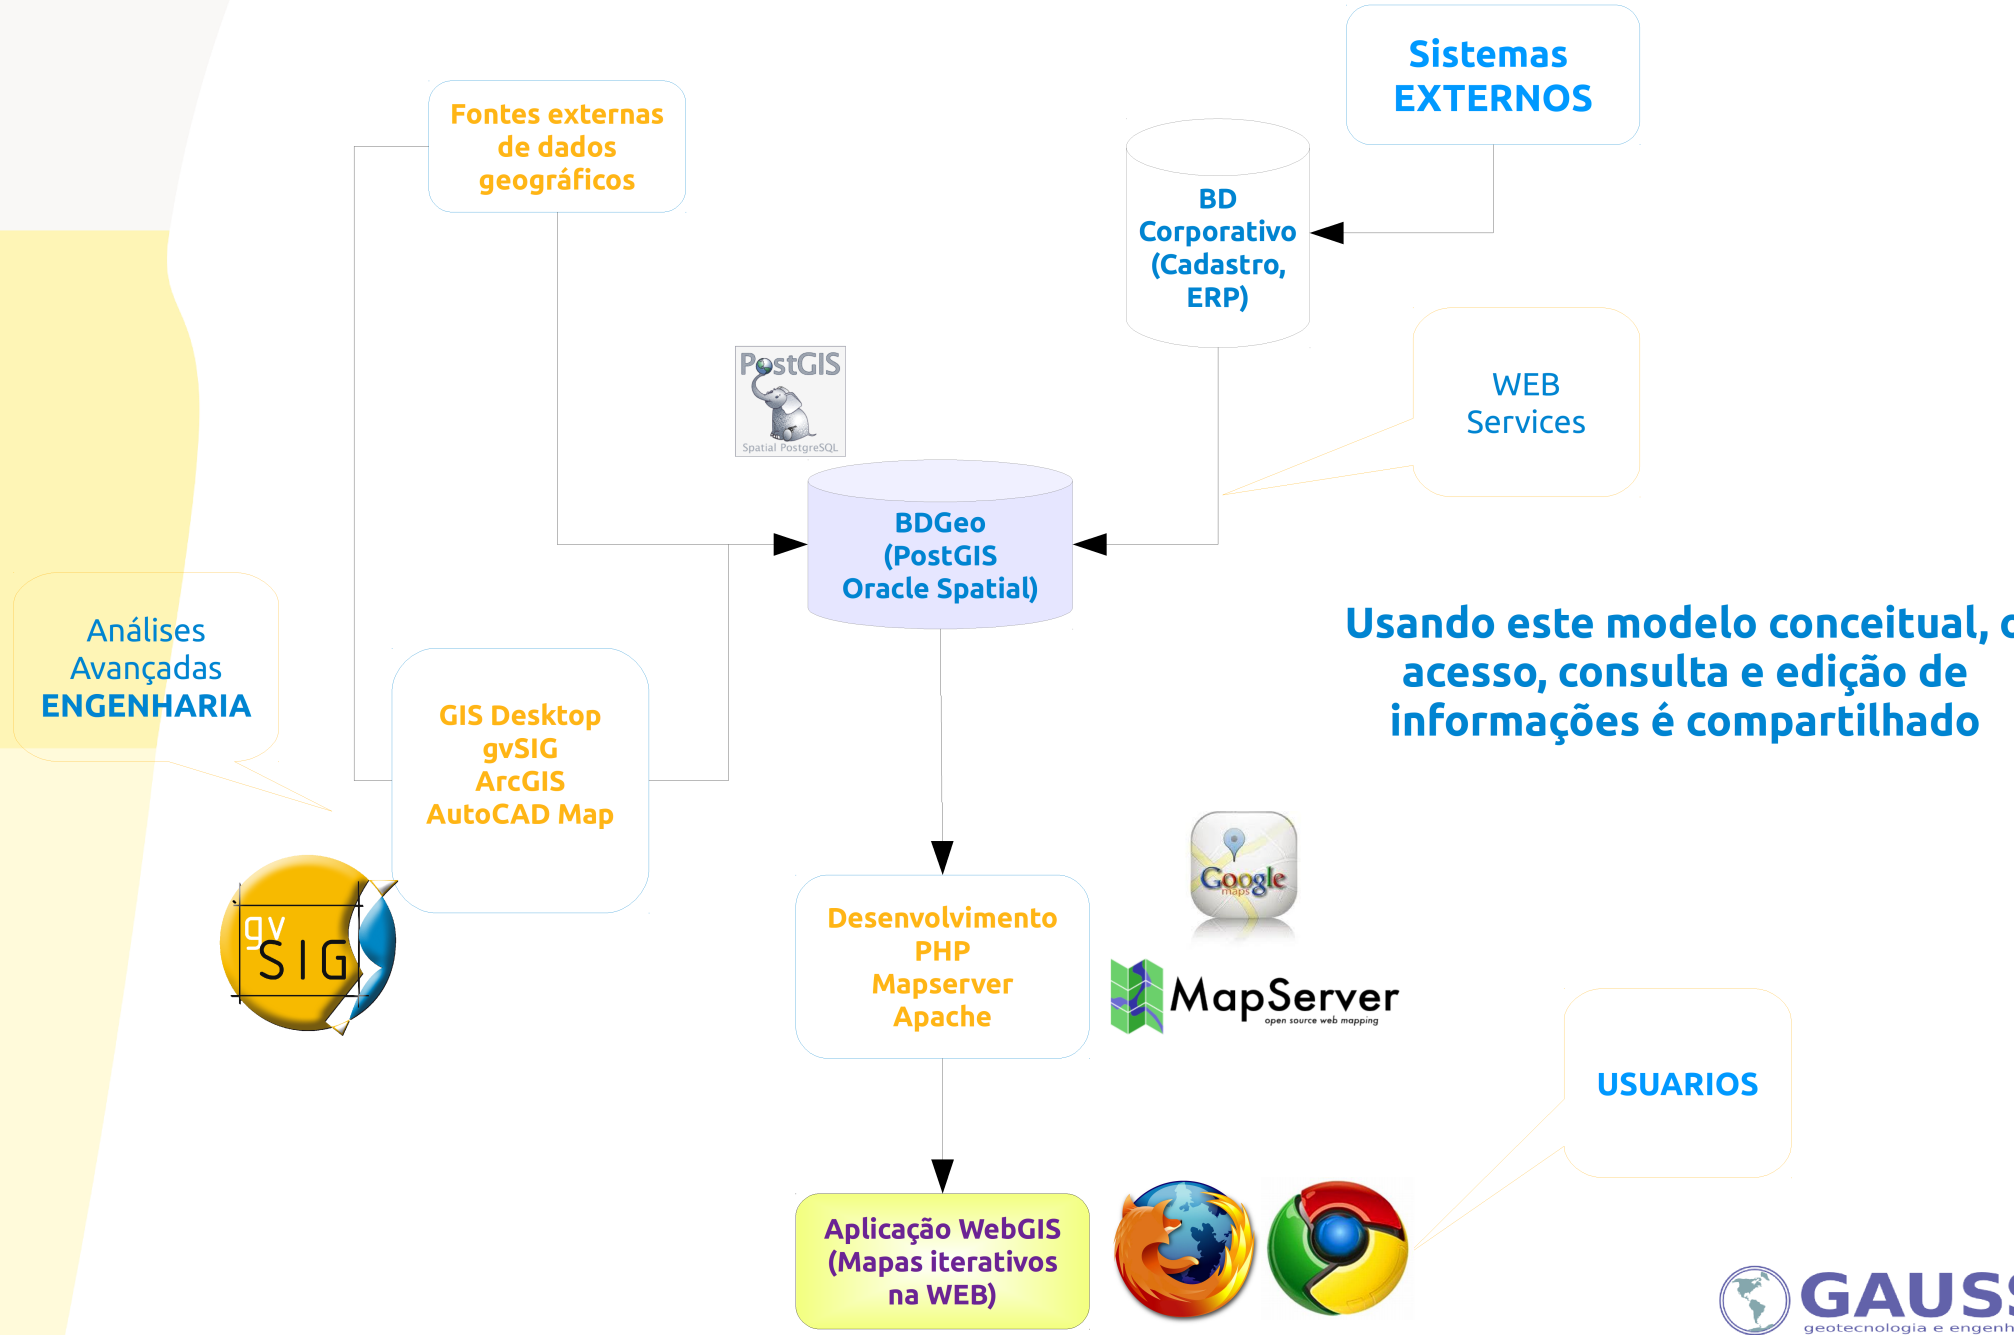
Sistemas EXTERNOS

Fontes externas de dados geográficos

BD Corporativo (Cadastro, ERP)

PostGIS
Spatial PostgreSQL

WEB Services

BDGeo (PostGIS Oracle Spatial)

Usando este modelo conceitual, o acesso, consulta e edição de informações é compartilhado

Análises Avançadas ENGENHARIA

GIS Desktop gvSIG ArcGIS AutoCAD Map

gvSIG

Google maps

Desenvolvimento PHP Mapserver Apache

MapServer
open source web mapping

USUARIOS

Aplicação WebGIS (Mapas iterativos na WEB)

GAUS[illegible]
geotecnologia e engenh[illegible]